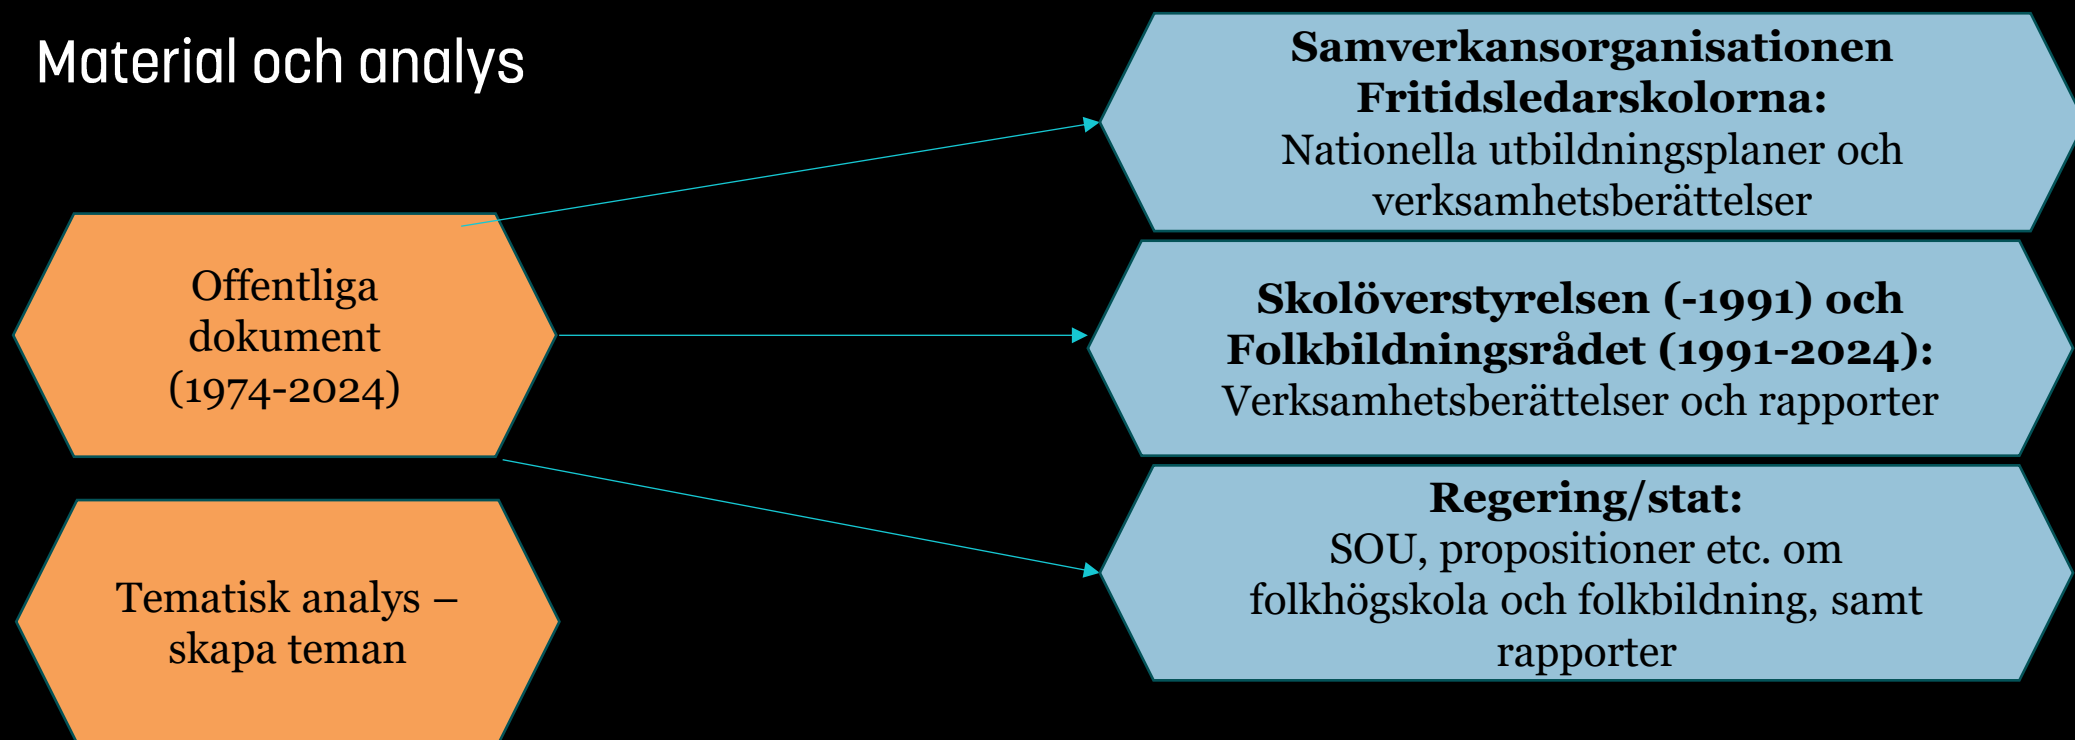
Material och analys

Offentliga dokument (1974-2024)

Tematisk analys – skapa teman

**Samverkansorganisationen Fritidsledarskolorna:**
Nationella utbildningsplaner och verksamhetsberättelser

**Skolöverstyrelsen (-1991) och Folkbildningsrådet (1991-2024):**
Verksamhetsberättelser och rapporter

**Regering/stat:**
SOU, propositioner etc. om folkhögskola och folkbildning, samt rapporter